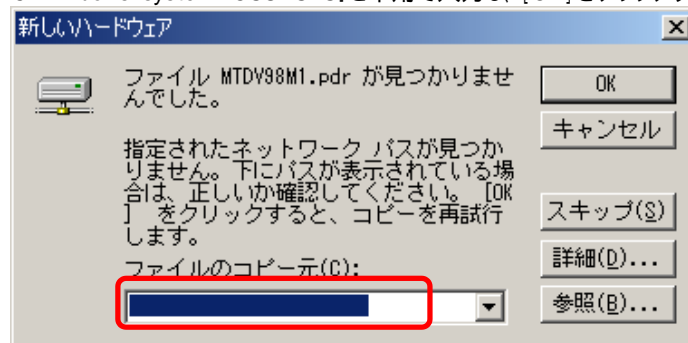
新しいハードウェア

ファイル MTDV98M1.pdr が見つかりませんでした。

指定されたネットワーク パスが見つかりません。下にパスが表示されている場合は、正しいか確認してください。[OK] をクリックすると、コピーを再試行します。

ファイルのコピー元(C):

OK

キャンセル

スキップ(S)

詳細(D)...

参照(B)...